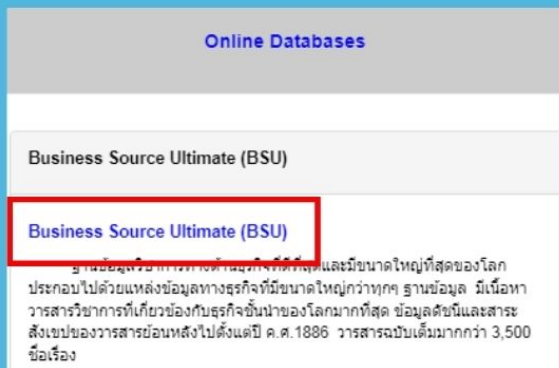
Online Databases

Business Source Ultimate (BSU)

Business Source Ultimate (BSU)

ฐานข้อมูล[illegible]และมีขนาดใหญ่ที่สุดของโลก ประกอบไปด้วยแหล่งข้อมูลทางธุรกิจที่มีขนาดใหญ่กว่าทุกๆ ฐานข้อมูล มีเนื้อหาวารสารวิชาการที่เกี่ยวข้องกับธุรกิจชั้นนำของโลกมากที่สุด ข้อมูลดัชนีและสาระสังเขปของวารสารย้อนหลังไปตั้งแต่ปี ค.ศ.1886 วารสารฉบับเต็มมากกว่า 3,500 ชื่อเรื่อง